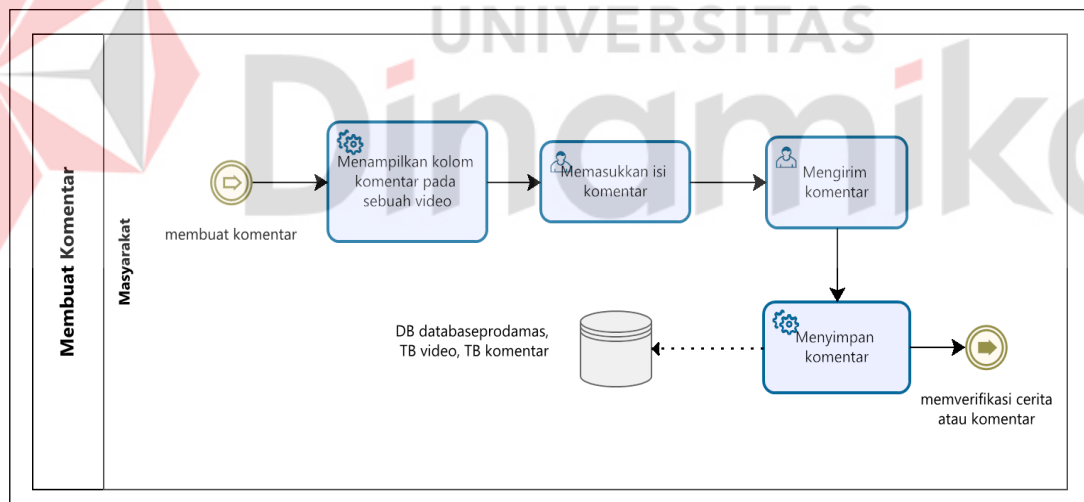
UNIVERSITAS
Dinamika

Membuat Komentar

Masyarakat

membuat komentar

Menampilkan kolom komentar pada sebuah video

Memasukkan isi komentar

Mengirim komentar

Menyimpan komentar

DB databaseprodamas, TB video, TB komentar

memverifikasi cerita atau komentar